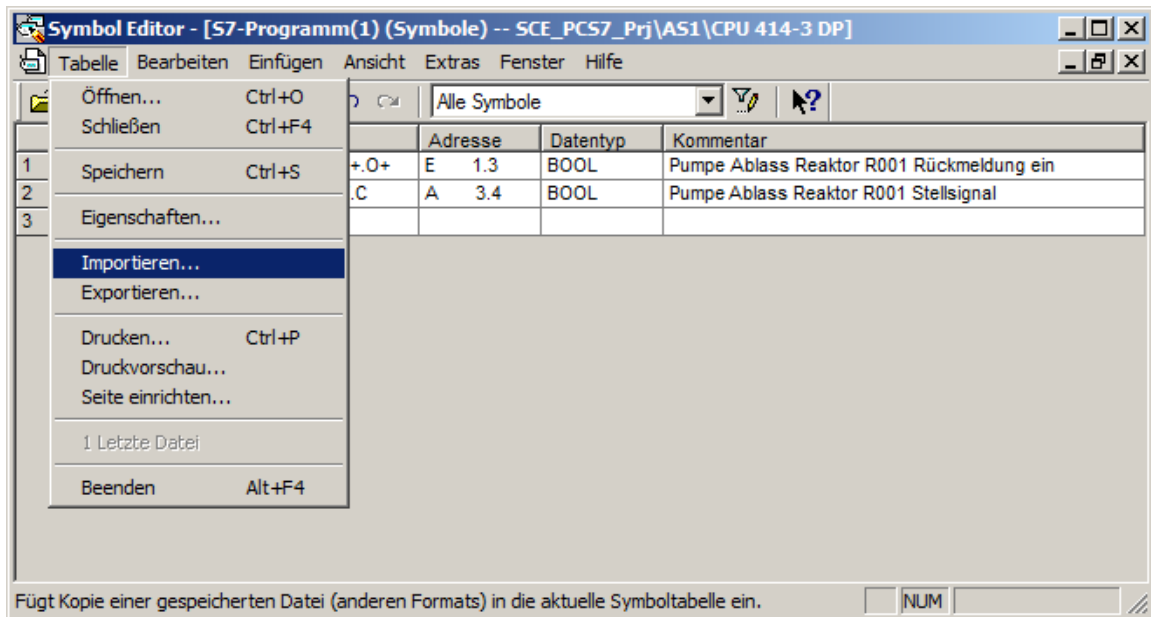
Symbol Editor - [S7-Programm(1) (Symbole) -- SCE_PCS7_Prj\AS1\CPU 414-3 DP]

Tabelle Bearbeiten Einfügen Ansicht Extras Fenster Hilfe

Alle Symbole

Öffnen... Ctrl+O
Schließen Ctrl+F4
Speichern Ctrl+S
Eigenschaften...
Importieren...
Exportieren...
Drucken... Ctrl+P
Druckvorschau...
Seite einrichten...
1 Letzte Datei
Beenden Alt+F4

| | | Adresse | Datentyp | Kommentar |
|---|---|---|---|---|
| 1 | +.O+ | E 1.3 | BOOL | Pumpe Ablass Reaktor R001 Rückmeldung ein |
| 2 | .C | A 3.4 | BOOL | Pumpe Ablass Reaktor R001 Stellsignal |
| 3 | | | | |

Fügt Kopie einer gespeicherten Datei (anderen Formats) in die aktuelle Symboltabelle ein.

NUM